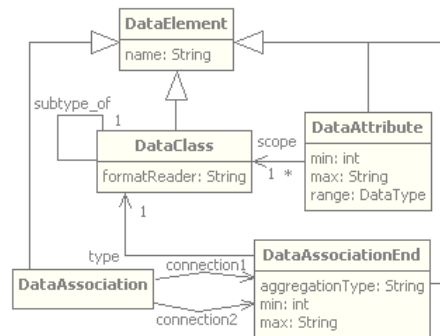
DataElement
name: String

subtype_of
1

DataClass
formatReader: String

scope
1 *

DataAttribute
min: int
max: String
range: DataType

1

type

DataAssociationEnd
aggregationType: String
min: int
max: String

connection1

DataAssociation

connection2